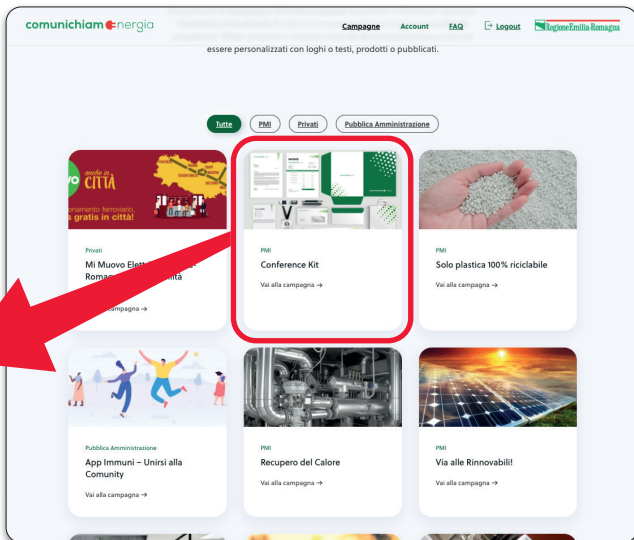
comunichiam energia

Campagne Account FAQ Logout Regione Emilia-Romagna

essere personalizzati con loghi o testi, prodotti o pubblicati.

Tutte PMI Privati Pubblica Amministrazione

anche in CITTÀ
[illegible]namento ferroviario, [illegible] gratis in città!

Privati
Mi Muovo Elett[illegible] Roma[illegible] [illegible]ita
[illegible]campagna →

PMI
Conference Kit
Vai alla campagna →

PMI
Solo plastica 100% riciclabile
Vai alla campagna →

Pubblica Amministrazione
App Immuni – Unirsi alla Comunity
Vai alla campagna →

PMI
Recupero del Calore
Vai alla campagna →

PMI
Via alle Rinnovabili!
Vai alla campagna →